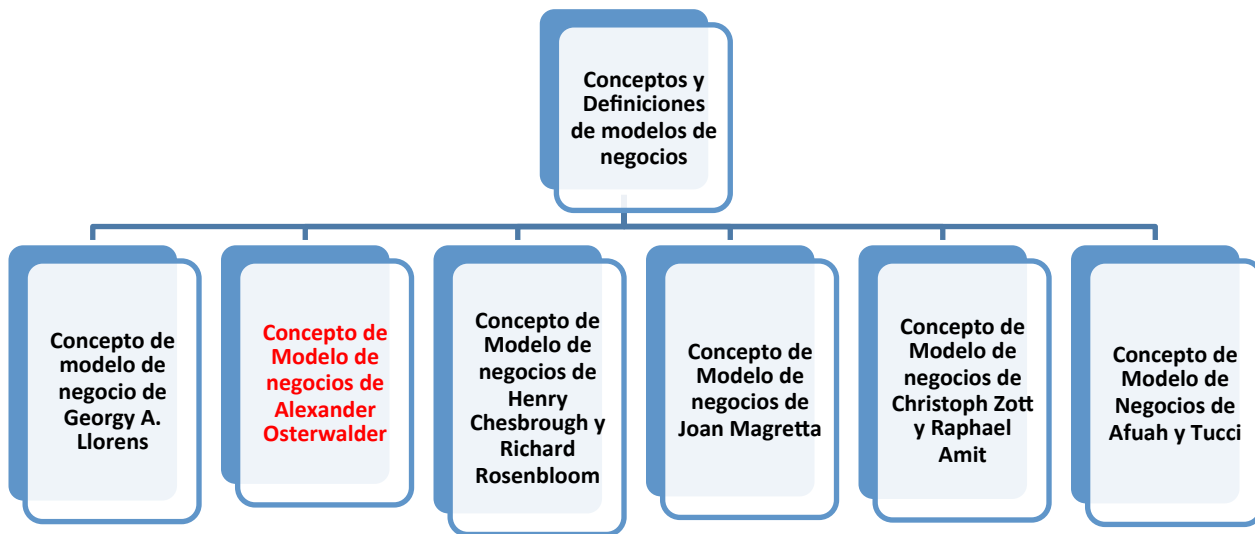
Conceptos y Definiciones de modelos de negocios

Concepto de modelo de negocio de Georgy A. Llorens

Concepto de Modelo de negocios de Alexander Osterwalder

Concepto de Modelo de negocios de Henry Chesbrough y Richard Rosenbloom

Concepto de Modelo de negocios de Joan Magretta

Concepto de Modelo de negocios de Christoph Zott y Raphael Amit

Concepto de Modelo de Negocios de Afuah y Tucci